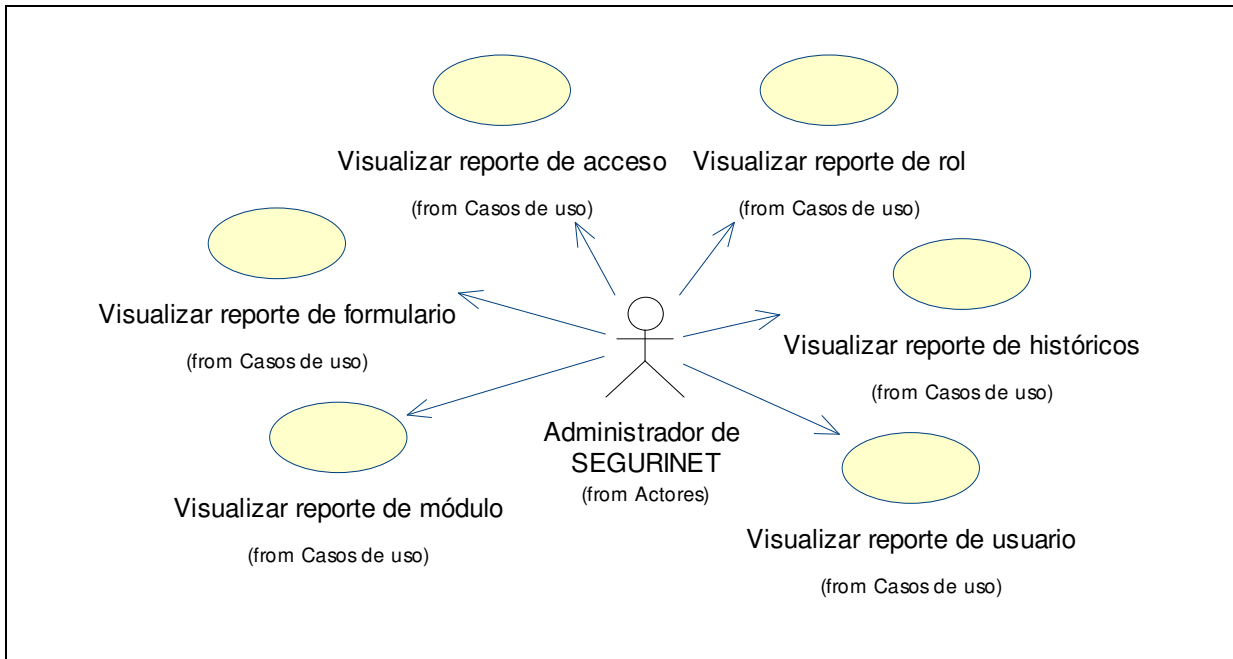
Visualizar reporte de acceso
(from Casos de uso)

Visualizar reporte de rol
(from Casos de uso)

Visualizar reporte de formulario
(from Casos de uso)

Visualizar reporte de históricos
(from Casos de uso)

Administrador de SEGURINET
(from Actores)

Visualizar reporte de módulo
(from Casos de uso)

Visualizar reporte de usuario
(from Casos de uso)